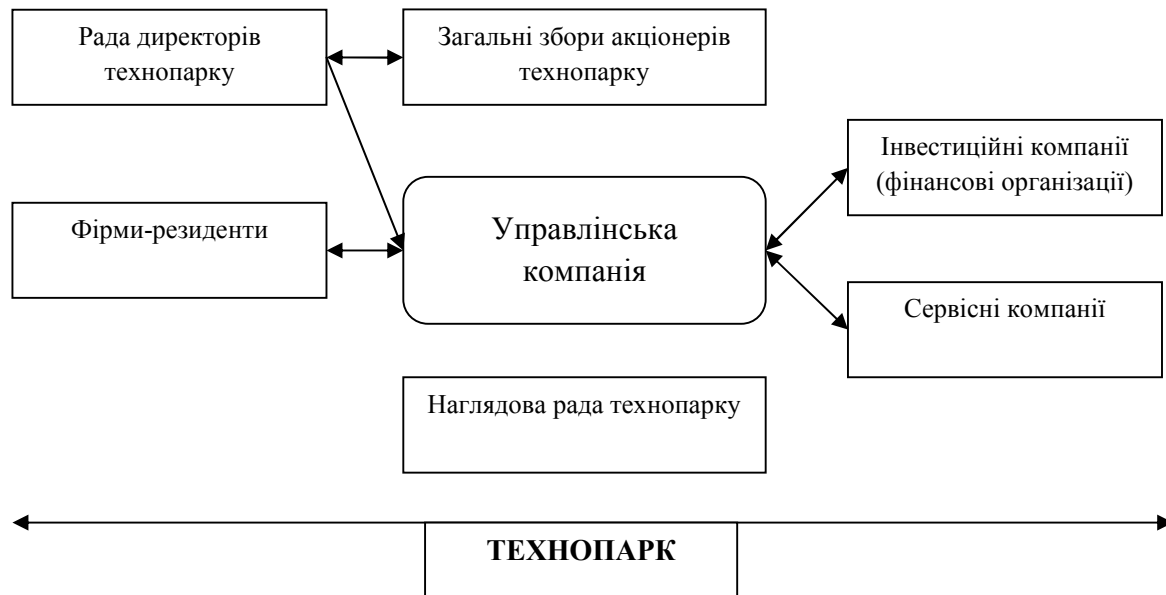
Рада директорів технопарку

Загальні збори акціонерів технопарку

Інвестиційні компанії (фінансові організації)

Фірми-резиденти

Управлінська компанія

Сервісні компанії

Наглядова рада технопарку

ТЕХНОПАРК